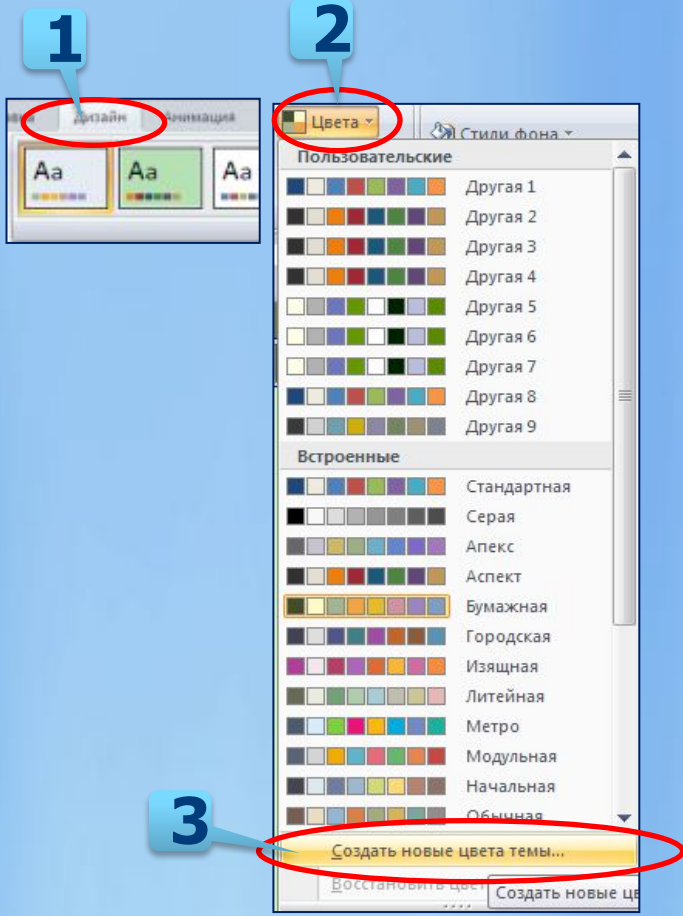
1

Дизайн Анимация

Aa Aa Aa

2

Цвета

Стили фона

Пользовательские

Другая 1

Другая 2

Другая 3

Другая 4

Другая 5

Другая 6

Другая 7

Другая 8

Другая 9

Встроенные

Стандартная

Серая

Апекс

Аспект

Бумажная

Городская

Изящная

Литейная

Метро

Модульная

Начальная

Обычная

3

Создать новые цвета темы...

Восстановить цвет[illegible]

Создать новые цв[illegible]